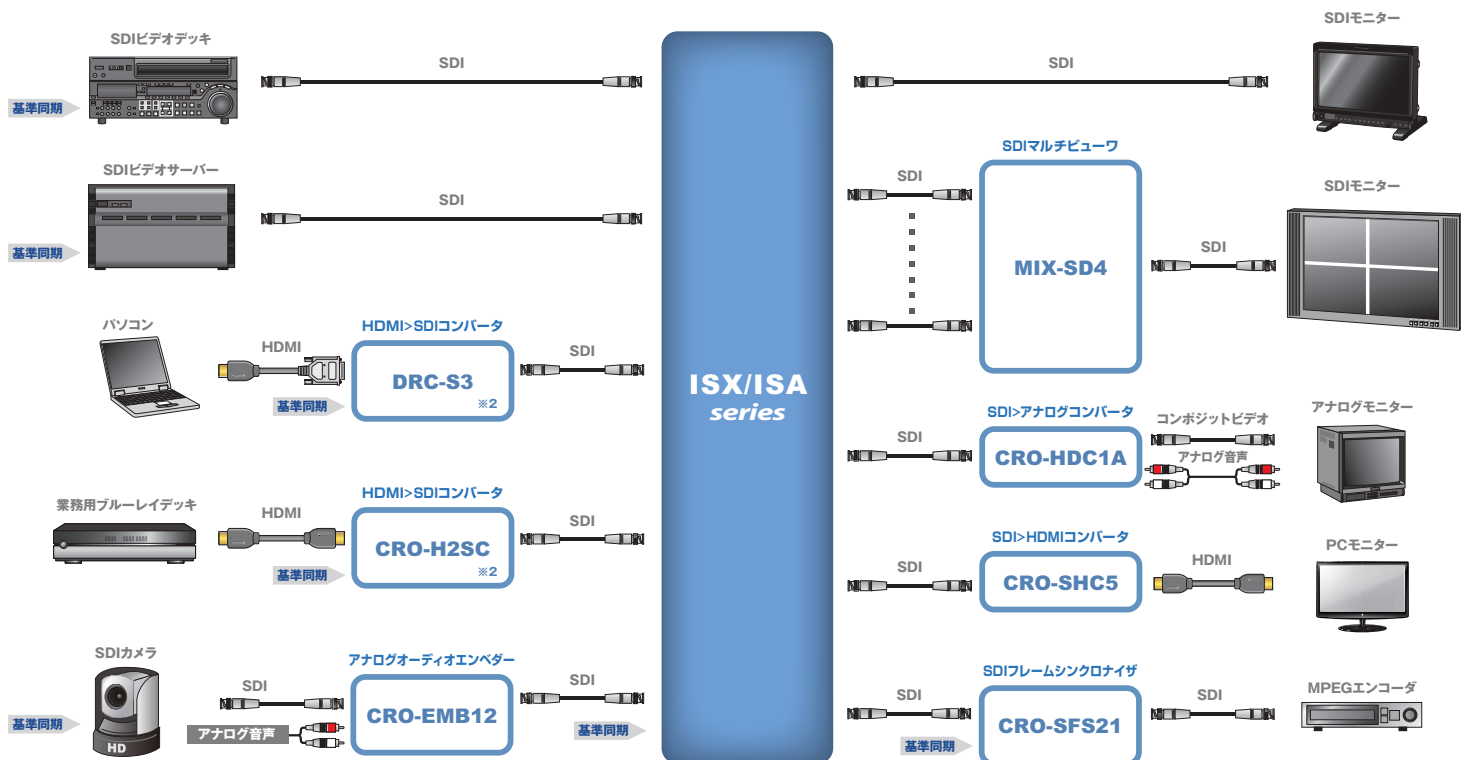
SDIビデオデッキ

基準同期

SDI

SDIビデオサーバー

基準同期

SDI

パソコン

HDMI

HDMI>SDIコンバータ

DRC-S3

※2

SDI

基準同期

業務用ブルーレイデッキ

HDMI

HDMI>SDIコンバータ

CRO-H2SC

※2

SDI

基準同期

SDIカメラ

HD

基準同期

SDI

アナログ音声

アナログオーディオエンベダー

CRO-EMB12

SDI

基準同期

ISX/ISA
series

SDIモニター

SDI

SDIマルチビューワ

SDI

MIX-SD4

SDI

SDIモニター

SDI>アナログコンバータ

SDI

CRO-HDC1A

コンポジットビデオ

アナログ音声

アナログモニター

SDI>HDMIコンバータ

SDI

CRO-SHC5

HDMI

PCモニター

SDIフレームシンクロナイザ

SDI

CRO-SFS21

SDI

基準同期

MPEGエンコーダ